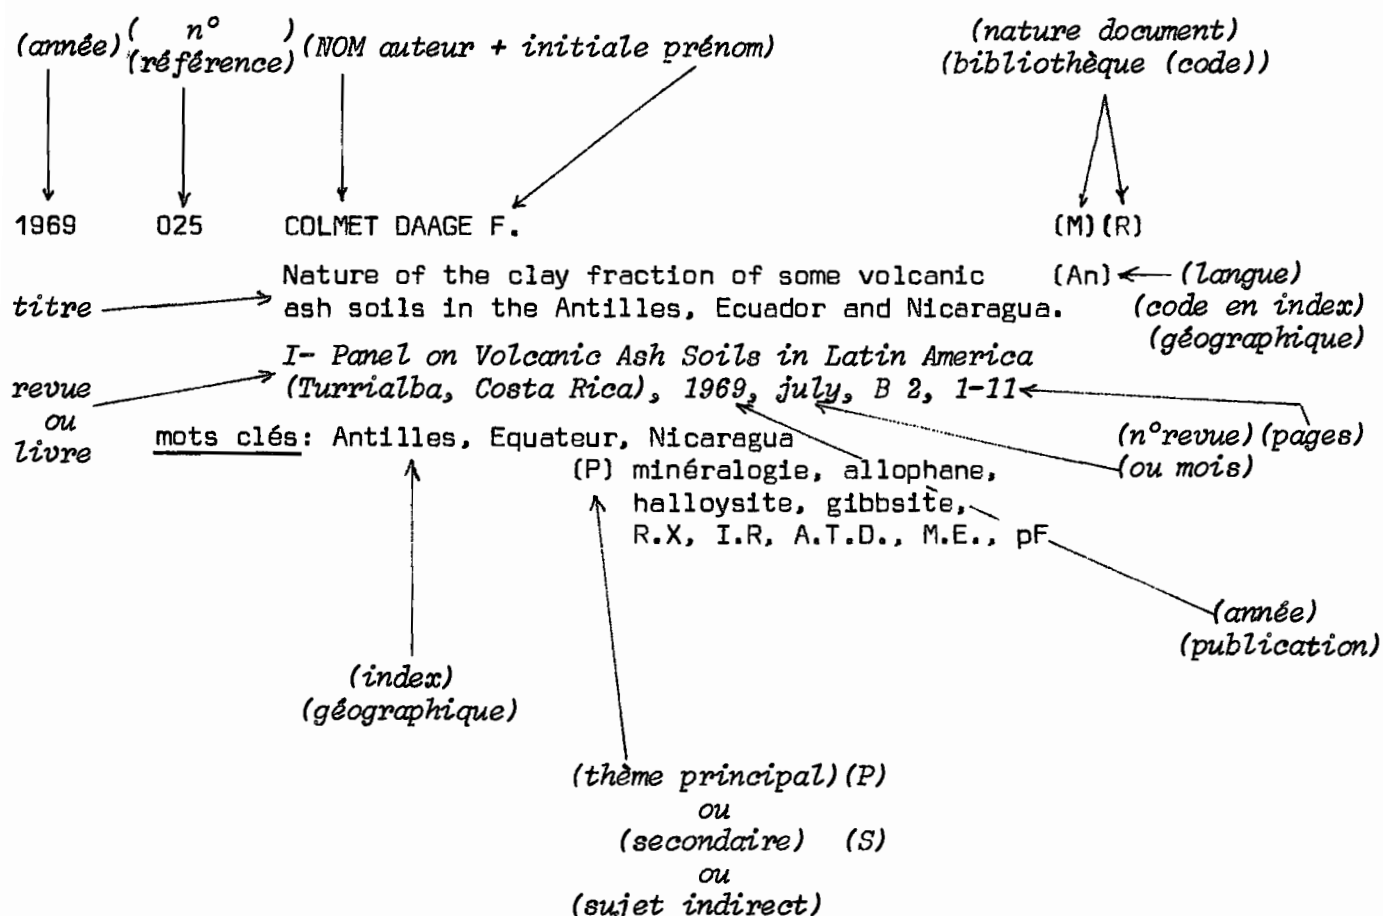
(année) ( n° ) (référence) (NOM auteur + initiale prénom) (nature document) (bibliothèque (code))

1969 025 COLMET DAAGE F. (M)(R)

titre Nature of the clay fraction of some volcanic ash soils in the Antilles, Ecuador and Nicaragua. (An) (langue) (code en index) (géographique)

revue ou livre I- Panel on Volcanic Ash Soils in Latin America (Turrialba, Costa Rica), 1969, july, B 2, 1-11

(n°revue) (pages) (ou mois)

mots clés: Antilles, Equateur, Nicaragua
(P) minéralogie, allophane, halloysite, gibbsite, R.X, I.R, A.T.D., M.E., pF

(année) (publication)

(index) (géographique)

(thème principal) (P)
ou
(secondaire) (S)
ou
(sujet indirect)